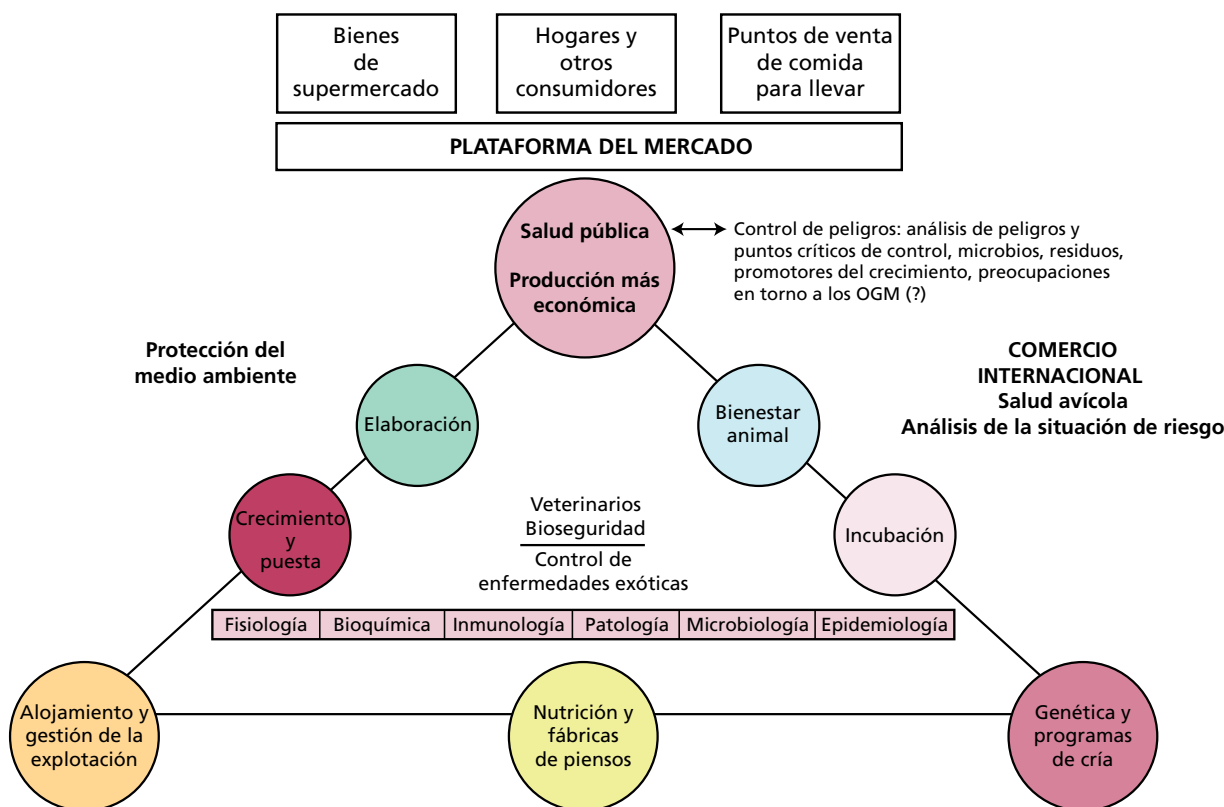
Bienes de supermercado

Hogares y otros consumidores

Puntos de venta de comida para llevar

PLATAFORMA DEL MERCADO

Salud pública

Producción más económica

Control de peligros: análisis de peligros y puntos críticos de control, microbios, residuos, promotores del crecimiento, preocupaciones en torno a los OGM (?)

Protección del medio ambiente

COMERCIO INTERNACIONAL
Salud avícola
Análisis de la situación de riesgo

Elaboración

Bienestar animal

Crecimiento y puesta

Veterinarios
Bioseguridad
Control de enfermedades exóticas

Incubación

| Fisiología | Bioquímica | Inmunología | Patología | Microbiología | Epidemiología |
|---|---|---|---|---|---|

Alojamiento y gestión de la explotación

Nutrición y fábricas de piensos

Genética y programas de cría